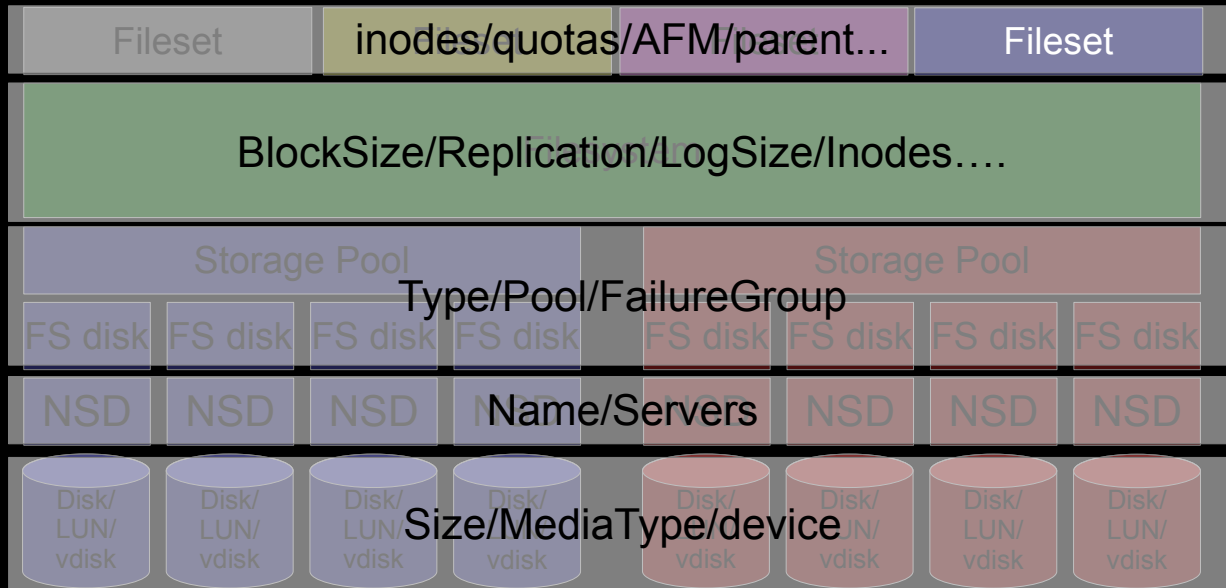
Fileset
inodes/quotas/AFM/parent...
Fileset

BlockSize/Replication/LogSize/Inodes….

Storage Pool
Storage Pool

Type/Pool/FailureGroup

FS disk FS disk FS disk FS disk FS disk FS disk FS disk FS disk

NSD NSD NSD NSD
Name/Servers
NSD NSD NSD

Disk/ LUN/ vdisk
Disk/ LUN/ vdisk
Disk/ LUN/ vdisk
Disk/ vdisk
Size/MediaType/device
Disk/ vdisk
Disk/ vdisk
Disk/ LUN/ vdisk
Disk/ LUN/ vdisk